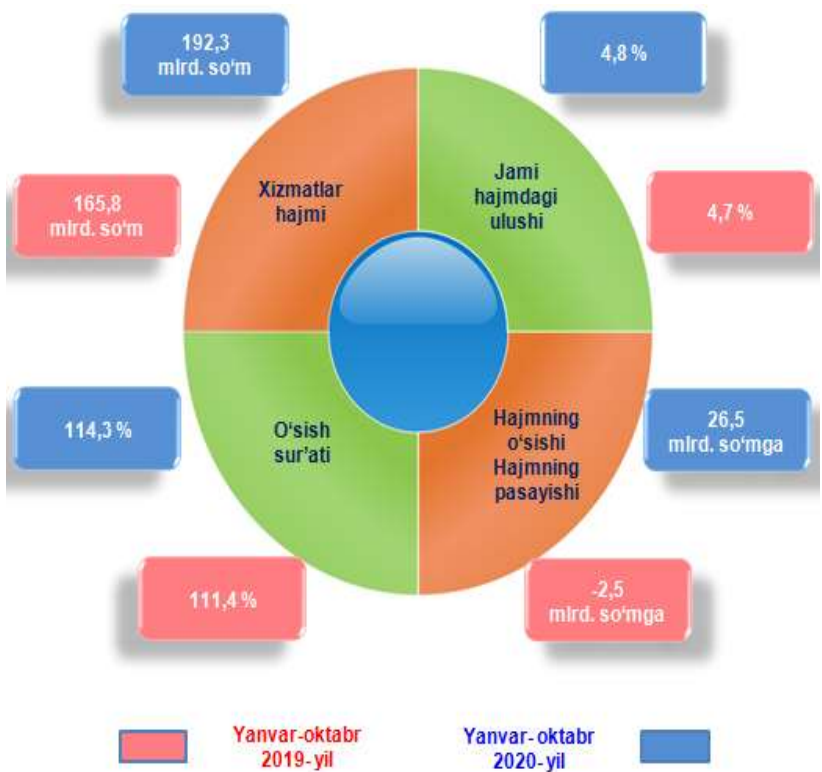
192,3
mlrd. so'm

4,8 %

165,8
mlrd. so'm

Xizmatlar hajmi

Jami hajmdagi ulushi

4,7 %

114,3 %

O'sish sur'ati

Hajmning o'sishi Hajmning pasayishi

26,5
mlrd. so'mga

111,4 %

-2,5
mlrd. so'mga

Yanvar-oktabr 2019-yil

Yanvar-oktabr 2020-yil